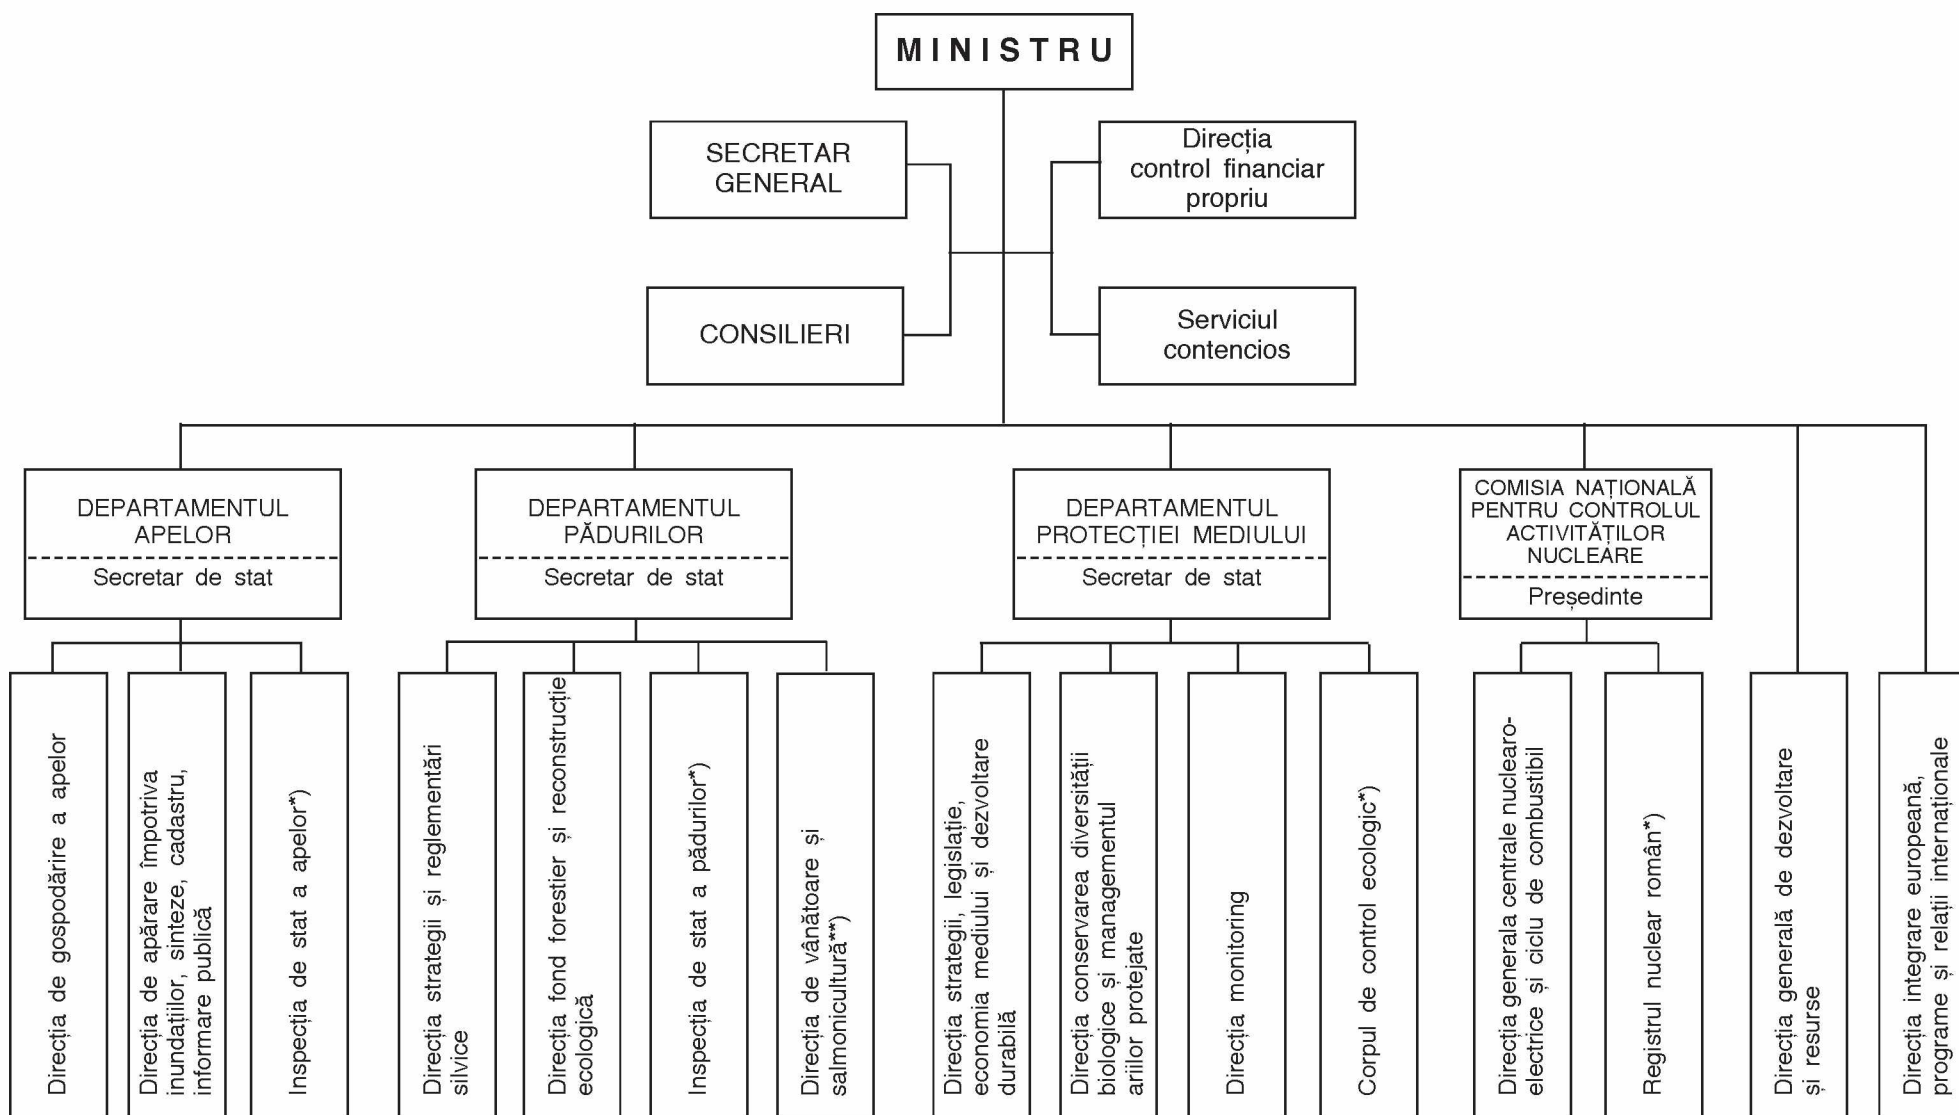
MINISTRU

SECRETAR GENERAL

CONSILIERI

Direcția control financiar propriu

Serviciul contencios

DEPARTAMENTUL APELOR
Secretar de stat

DEPARTAMENTUL PĂDURILOR
Secretar de stat

DEPARTAMENTUL PROTECȚIEI MEDIULUI
Secretar de stat

COMISIA NAȚIONALĂ PENTRU CONTROLUL ACTIVITĂȚILOR NUCLEARE
Președinte

Direcția de gospodărire a apelor

Direcția de apărare împotriva inundațiilor, sinteze, cadastru, informare publică

Inspecția de stat a apelor*)

Direcția strategii și reglementări silvice

Direcția fond forestier și reconstrucție ecologică

Inspecția de stat a pădurilor*)

Direcția de vânătoare și salmonicultură**)

Direcția strategii, legislație, economia mediului și dezvoltare durabilă

Direcția conservarea diversității biologice și managementul ariilor protejate

Direcția monitoring

Corpul de control ecologic*)

Direcția generala centrale nuclearo-electrice și ciclu de combustibil

Registrul nuclear român*)

Direcția generală de dezvoltare și resurse

Direcția integrare europeană, programe și relații internaționale